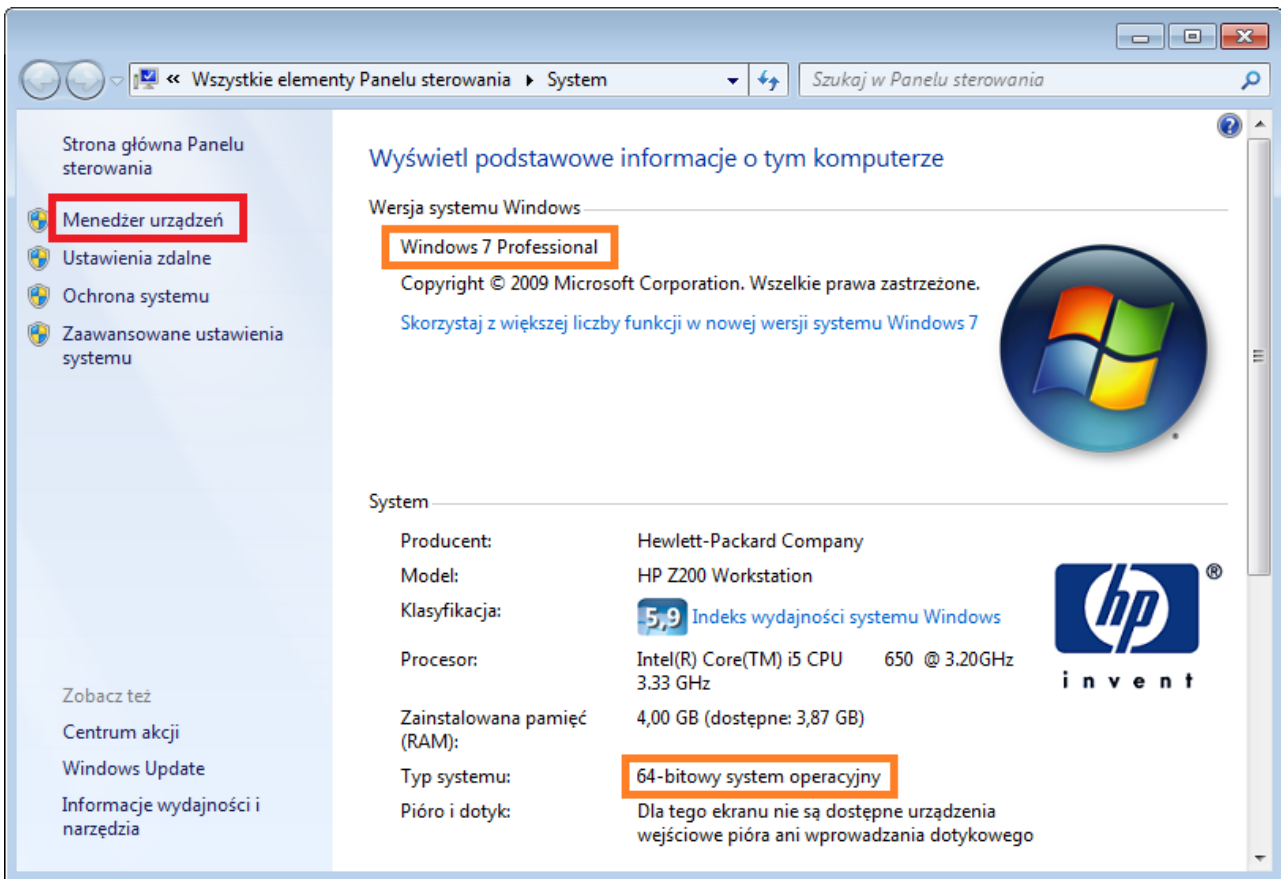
« Wszystkie elementy Panelu sterowania ▸ System

Szukaj w Panelu sterowania

Strona główna Panelu sterowania

Menedżer urządzeń

Ustawienia zdalne

Ochrona systemu

Zaawansowane ustawienia systemu

Zobacz też

Centrum akcji

Windows Update

Informacje wydajności i narzędzia

Wyświetl podstawowe informacje o tym komputerze

Wersja systemu Windows

Windows 7 Professional

Copyright © 2009 Microsoft Corporation. Wszelkie prawa zastrzeżone.

Skorzystaj z większej liczby funkcji w nowej wersji systemu Windows 7

System

| | |
|---|---|
| Producent: | Hewlett-Packard Company |
| Model: | HP Z200 Workstation |
| Klasyfikacja: | 5,9 Indeks wydajności systemu Windows |
| Procesor: | Intel(R) Core(TM) i5 CPU 650 @ 3.20GHz 3.33 GHz |
| Zainstalowana pamięć (RAM): | 4,00 GB (dostępne: 3,87 GB) |
| Typ systemu: | 64-bitowy system operacyjny |
| Pióro i dotyk: | Dla tego ekranu nie są dostępne urządzenia wejściowe pióra ani wprowadzania dotykowego |

hp ® invent